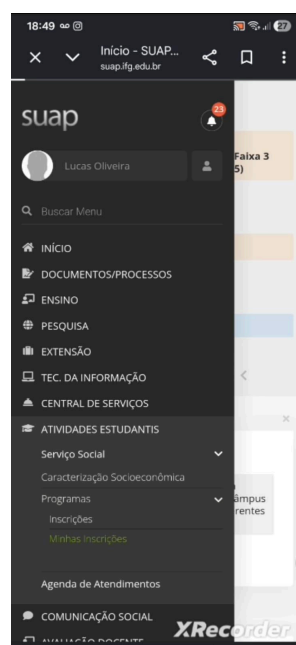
18:49

27

Início - SUAP...
suap.ifg.edu.br

suap

23

Lucas Oliveira

Faixa 3
5)

Buscar Menu

INÍCIO

DOCUMENTOS/PROCESSOS

ENSINO

PESQUISA

EXTENSÃO

TEC. DA INFORMAÇÃO

CENTRAL DE SERVIÇOS

ATIVIDADES ESTUDANTIS

Serviço Social

Caracterização Socioeconômica

Programas

Inscrições

Minhas Inscrições

âmpus
rentes

Agenda de Atendimentos

COMUNICAÇÃO SOCIAL

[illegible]

XRecorder